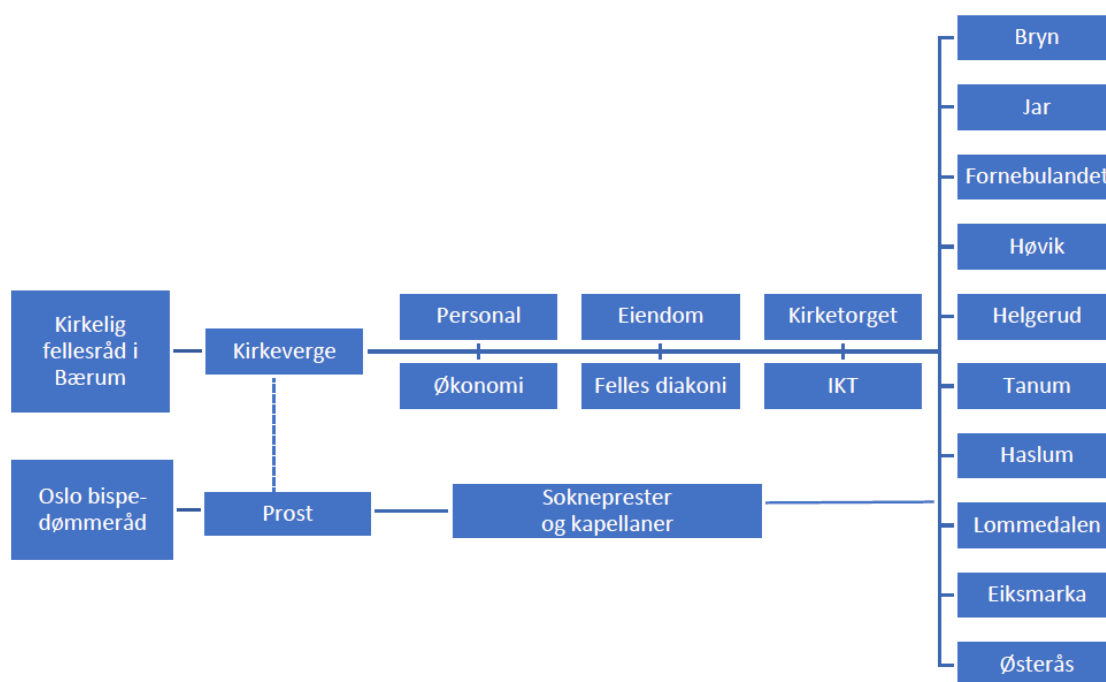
Kirkelig fellesråd i Bærum

Kirkeverge

Personal

Økonomi

Eiendom

Felles diakoni

Kirketorget

IKT

Oslo bispedømmeråd

Prost

Sokneprester og kapellaner

Bryn

Jar

Fornebulandet

Høvik

Helgerud

Tanum

Haslum

Lommedalen

Eiksmarka

Østerås